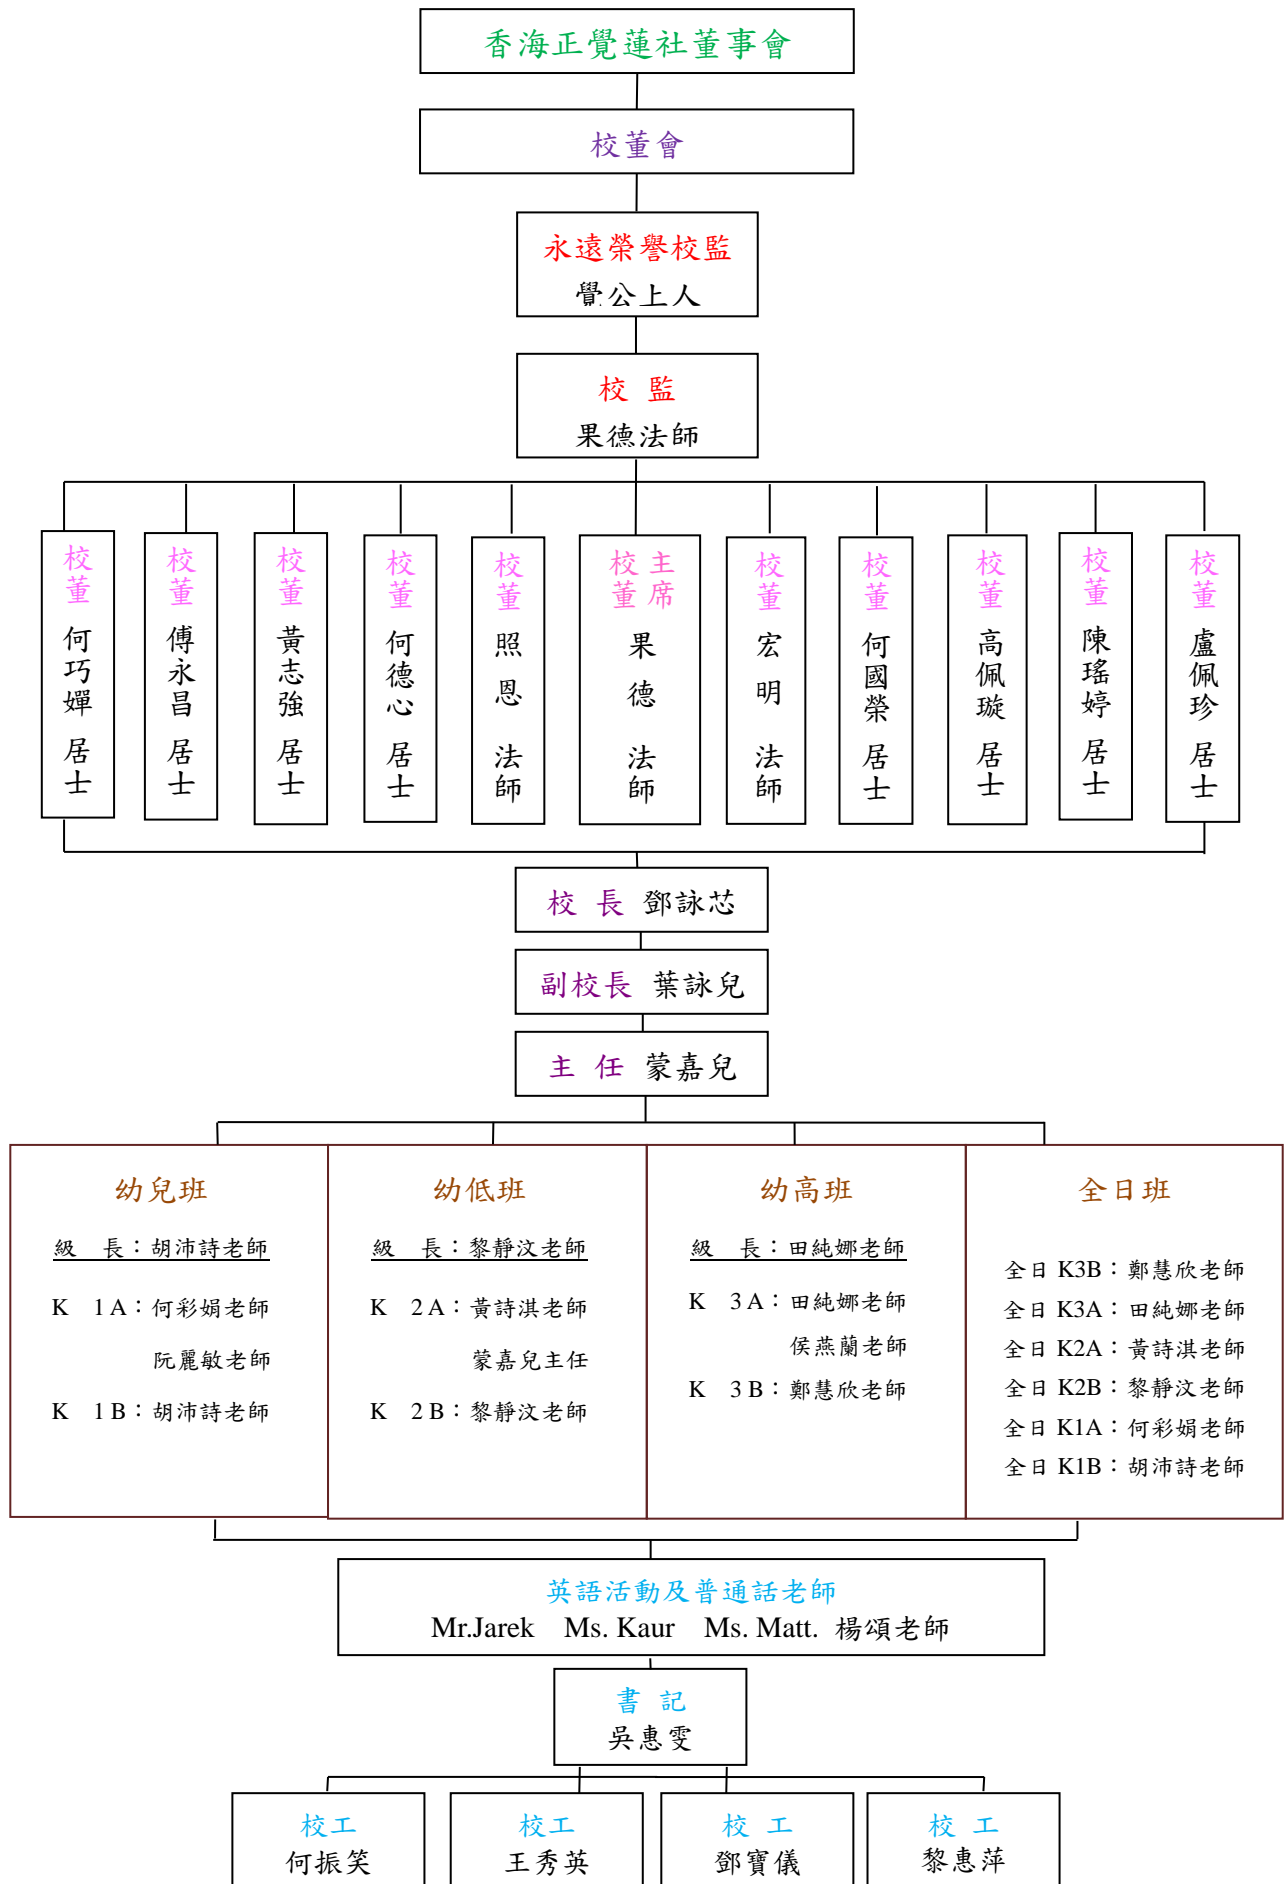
香海正覺蓮社董事會

校董會

永遠榮譽校監
覺公上人

校 監
果德法師

校董 何巧嬋 居士

校董 傅永昌 居士

校董 黃志強 居士

校董 何德心 居士

校董 照恩 法師

校董主席 果德 法師

校董 宏明 法師

校董 何國榮 居士

校董 高佩璇 居士

校董 陳瑤婷 居士

校董 盧佩珍 居士

校 長 鄧詠芯

副校長 葉詠兒

主 任 蒙嘉兒

幼兒班
級 長：胡沛詩老師
K 1A：何彩娟老師
阮麗敏老師
K 1B：胡沛詩老師

幼低班
級 長：黎靜汶老師
K 2A：黃詩淇老師
蒙嘉兒主任
K 2B：黎靜汶老師

幼高班
級 長：田純娜老師
K 3A：田純娜老師
侯燕蘭老師
K 3B：鄭慧欣老師

全日班
全日 K3B：鄭慧欣老師
全日 K3A：田純娜老師
全日 K2A：黃詩淇老師
全日 K2B：黎靜汶老師
全日 K1A：何彩娟老師
全日 K1B：胡沛詩老師

英語活動及普通話老師
Mr.Jarek Ms. Kaur Ms. Matt. 楊頌老師

書 記
吳惠雯

校工
何振笑

校工
王秀英

校 工
鄧寶儀

校 工
黎惠萍